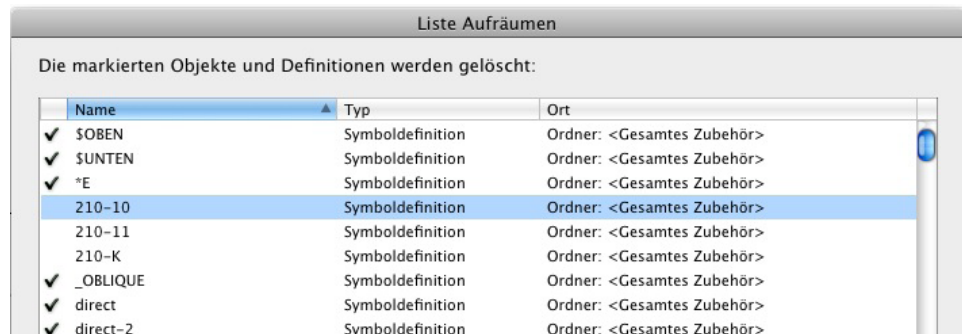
Liste Aufräumen

Die markierten Objekte und Definitionen werden gelöscht:

| | Name | Typ | Ort |
|---|---|---|---|
| ✔ | $OBEN | Symboldefinition | Ordner: <Gesamtes Zubehör> |
| ✔ | $UNTEN | Symboldefinition | Ordner: <Gesamtes Zubehör> |
| ✔ | *E | Symboldefinition | Ordner: <Gesamtes Zubehör> |
| | 210-10 | Symboldefinition | Ordner: <Gesamtes Zubehör> |
| | 210-11 | Symboldefinition | Ordner: <Gesamtes Zubehör> |
| | 210-K | Symboldefinition | Ordner: <Gesamtes Zubehör> |
| ✔ | _OBLIQUE | Symboldefinition | Ordner: <Gesamtes Zubehör> |
| ✔ | direct | Symboldefinition | Ordner: <Gesamtes Zubehör> |
| ✔ | direct-2 | Symboldefinition | Ordner: <Gesamtes Zubehör> |